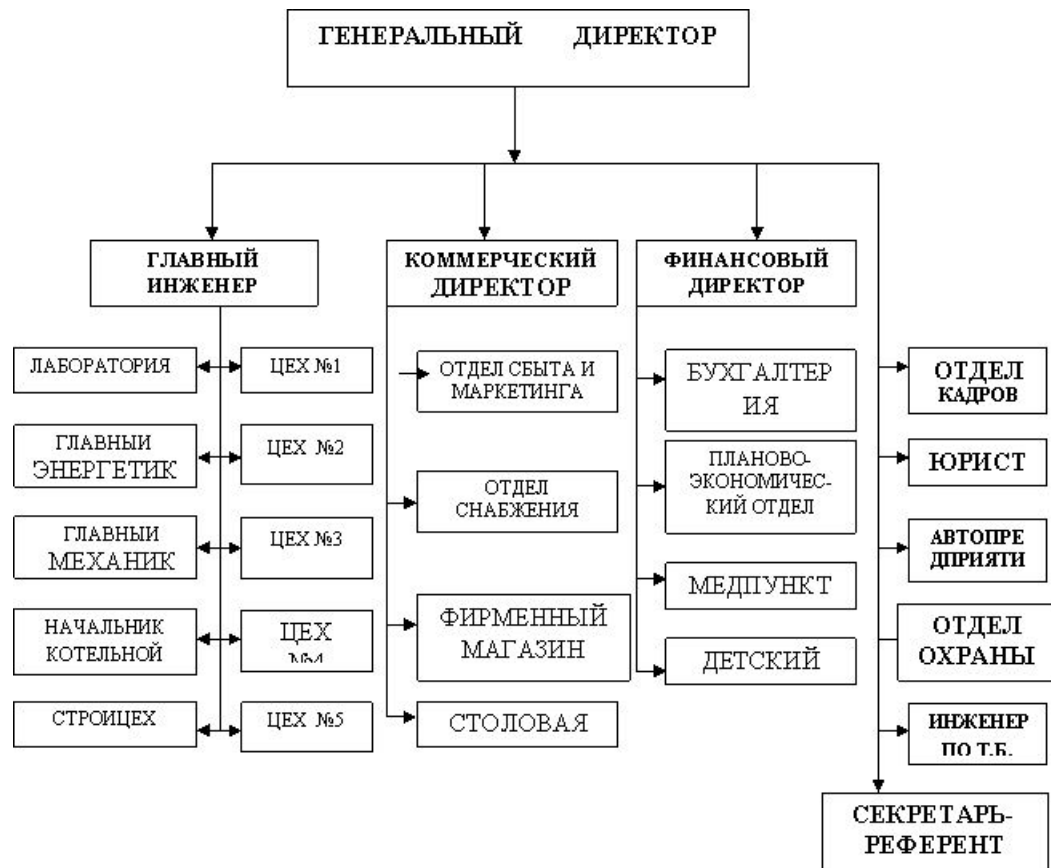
ГЕНЕРАЛЬНЫЙ ДИРЕКТОР

ГЛАВНЫЙ ИНЖЕНЕР

КОММЕРЧЕСКИЙ ДИРЕКТОР

ФИНАНСОВЫЙ ДИРЕКТОР

ЛАБОРАТОРИЯ

ЦЕХ №1

ГЛАВНЫИ ЭНЕРГЕТИК

ЦЕХ №2

ГЛАВНЫИ МЕХАНИК

ЦЕХ №3

НАЧАЛЬНИК КОТЕЛЬНОЙ

ЦЕХ №4

СТРОИЦЕХ

ЦЕХ №5

ОТДЕЛ СБЫТА И МАРКЕТИНГА

ОТДЕЛ СНАБЖЕНИЯ

ФИРМЕННЫЙ МАГАЗИН

СТОЛОВАЯ

БУХГАЛТЕР ИЯ

ПЛАНОВО-ЭКОНОМИЧЕС-КИЙ ОТДЕЛ

МЕДПУНКТ

ДЕТСКИЙ

ОТДЕЛ КАДРОВ

ЮРИСТ

АВТОПРЕ ДПРИЯТИ

ОТДЕЛ ОХРАНЫ

ИНЖЕНЕР ПО Т.Б.

СЕКРЕТАРЬ-РЕФЕРЕНТ